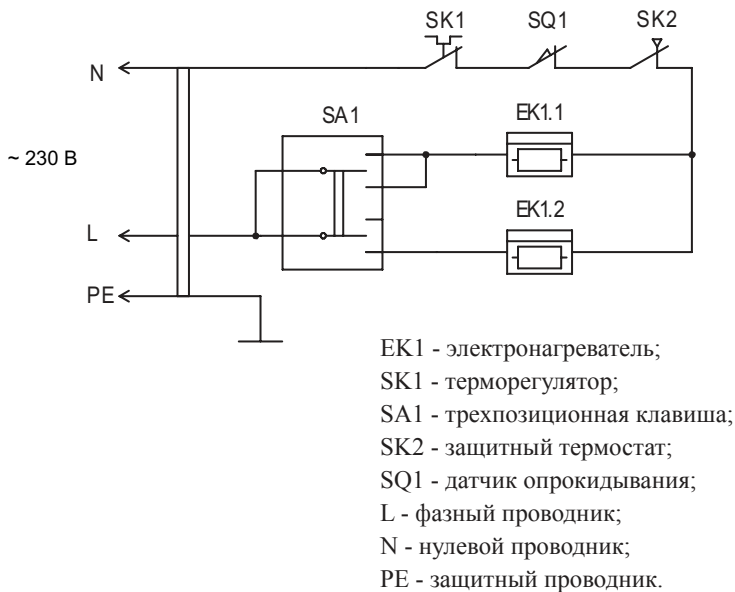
SK1 SQ1 SK2

N

SA1

EK1.1

~ 230 В

EK1.2

L

PE

EK1 - электронагреватель;
SK1 - терморегулятор;
SA1 - трехпозиционная клавиша;
SK2 - защитный термостат;
SQ1 - датчик опрокидывания;
L - фазный проводник;
N - нулевой проводник;
PE - защитный проводник.